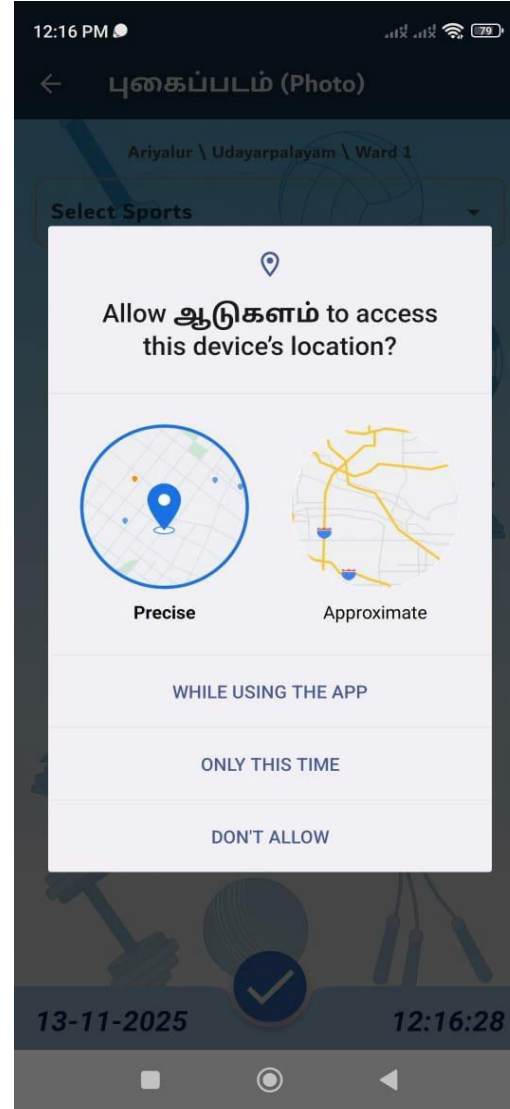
12:16 PM
79

புகைப்படம் (Photo)

Ariyalur \ Udayarpalayam \ Ward 1

Select Sports

Allow ஆடுகளம் to access this device's location?

Precise

Approximate

WHILE USING THE APP

ONLY THIS TIME

DON'T ALLOW

13-11-2025

12:16:28